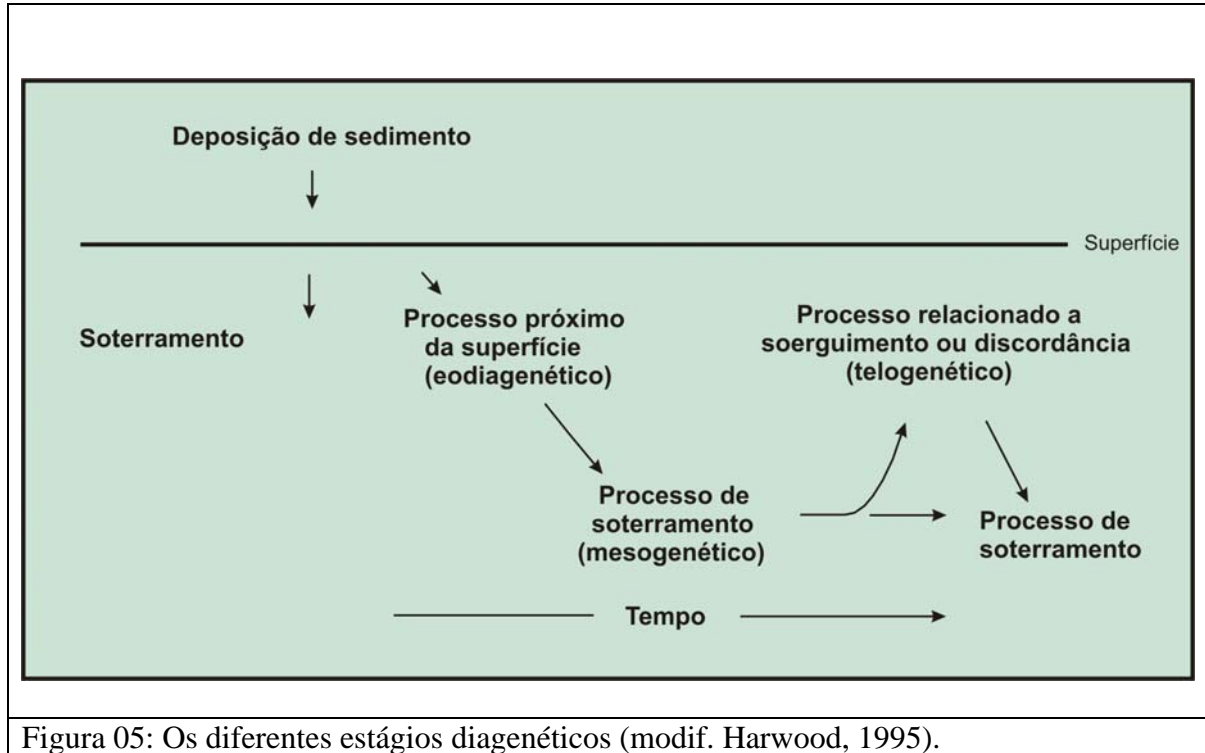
Deposição de sedimento

Superfície

Soterramento

Processo próximo da superfície (eodiagenético)

Processo relacionado a soerguimento ou discordância (telogenético)

Processo de soterramento (mesogenético)

Processo de soterramento

Tempo

Figura 05: Os diferentes estágios diagenéticos (modif. Harwood, 1995).